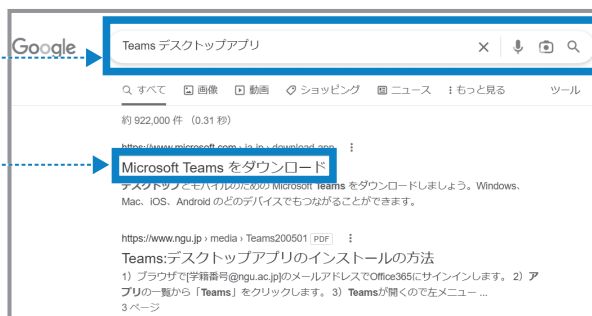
Google

Teams デスクトップアプリ

すべて 画像 動画 ショッピング ニュース もっと見る ツール

約 922,000 件 (0.31 秒)

https://www.microsoft.com › ja-jp › download-app

Microsoft Teams をダウンロード

デスクトップとモバイルのための Microsoft Teams をダウンロードしましょう。Windows、Mac、iOS、Android のどのデバイスでもつながることができます。

https://www.ngu.jp › media › Teams200501 PDF

Teams:デスクトップアプリのインストールの方法

1) ブラウザで[学籍番号@ngu.ac.jp]のメールアドレスでOffice365にサインインします。2) アプリの一覧から「Teams」をクリックします。3) Teamsが開くので左メニュー ...

3 ページ